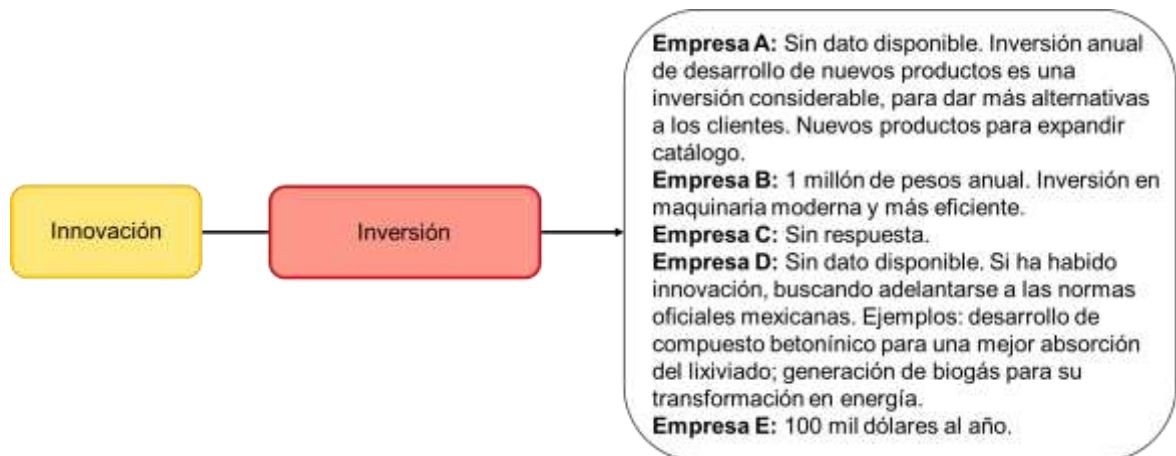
Innovación

Inversión

**Empresa A:** Sin dato disponible. Inversión anual de desarrollo de nuevos productos es una inversión considerable, para dar más alternativas a los clientes. Nuevos productos para expandir catálogo.
**Empresa B:** 1 millón de pesos anual. Inversión en maquinaria moderna y más eficiente.
**Empresa C:** Sin respuesta.
**Empresa D:** Sin dato disponible. Si ha habido innovación, buscando adelantarse a las normas oficiales mexicanas. Ejemplos: desarrollo de compuesto betonínico para una mejor absorción del lixiviado; generación de biogás para su transformación en energía.
**Empresa E:** 100 mil dólares al año.